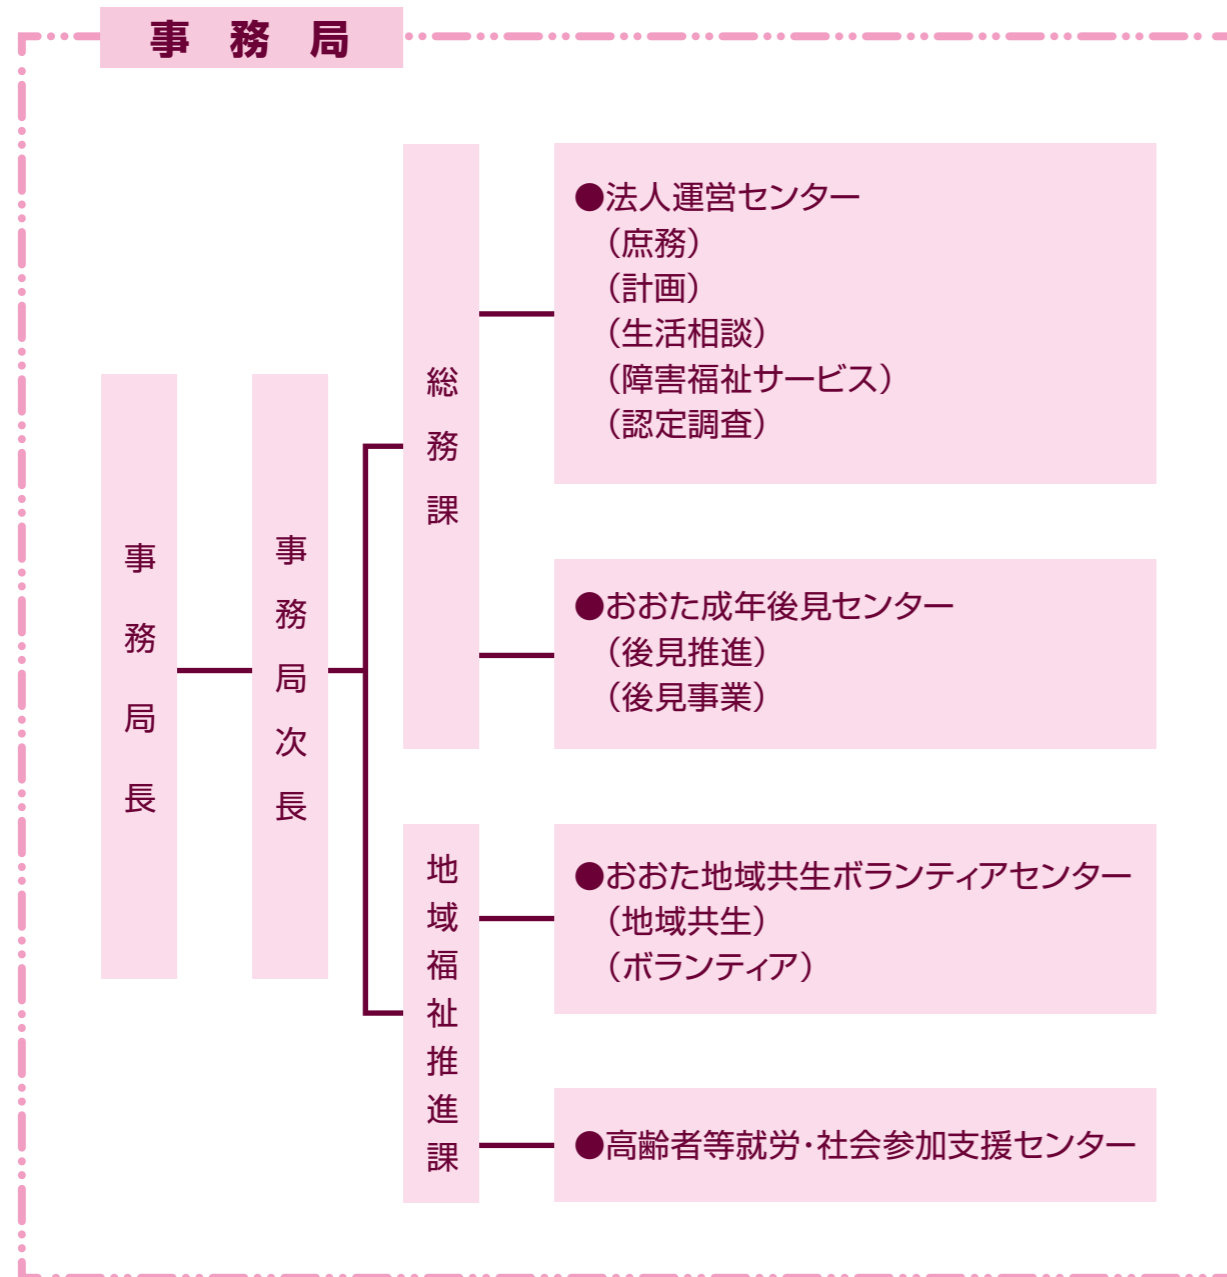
事 務 局

事
務
局
長

事
務
局
次
長

総
務
課

地
域
福
祉
推
進
課

●法人運営センター
（庶務）
（計画）
（生活相談）
（障害福祉サービス）
（認定調査）

●おおた成年後見センター
（後見推進）
（後見事業）

●おおた地域共生ボランティアセンター
（地域共生）
（ボランティア）

●高齢者等就労･社会参加支援センター